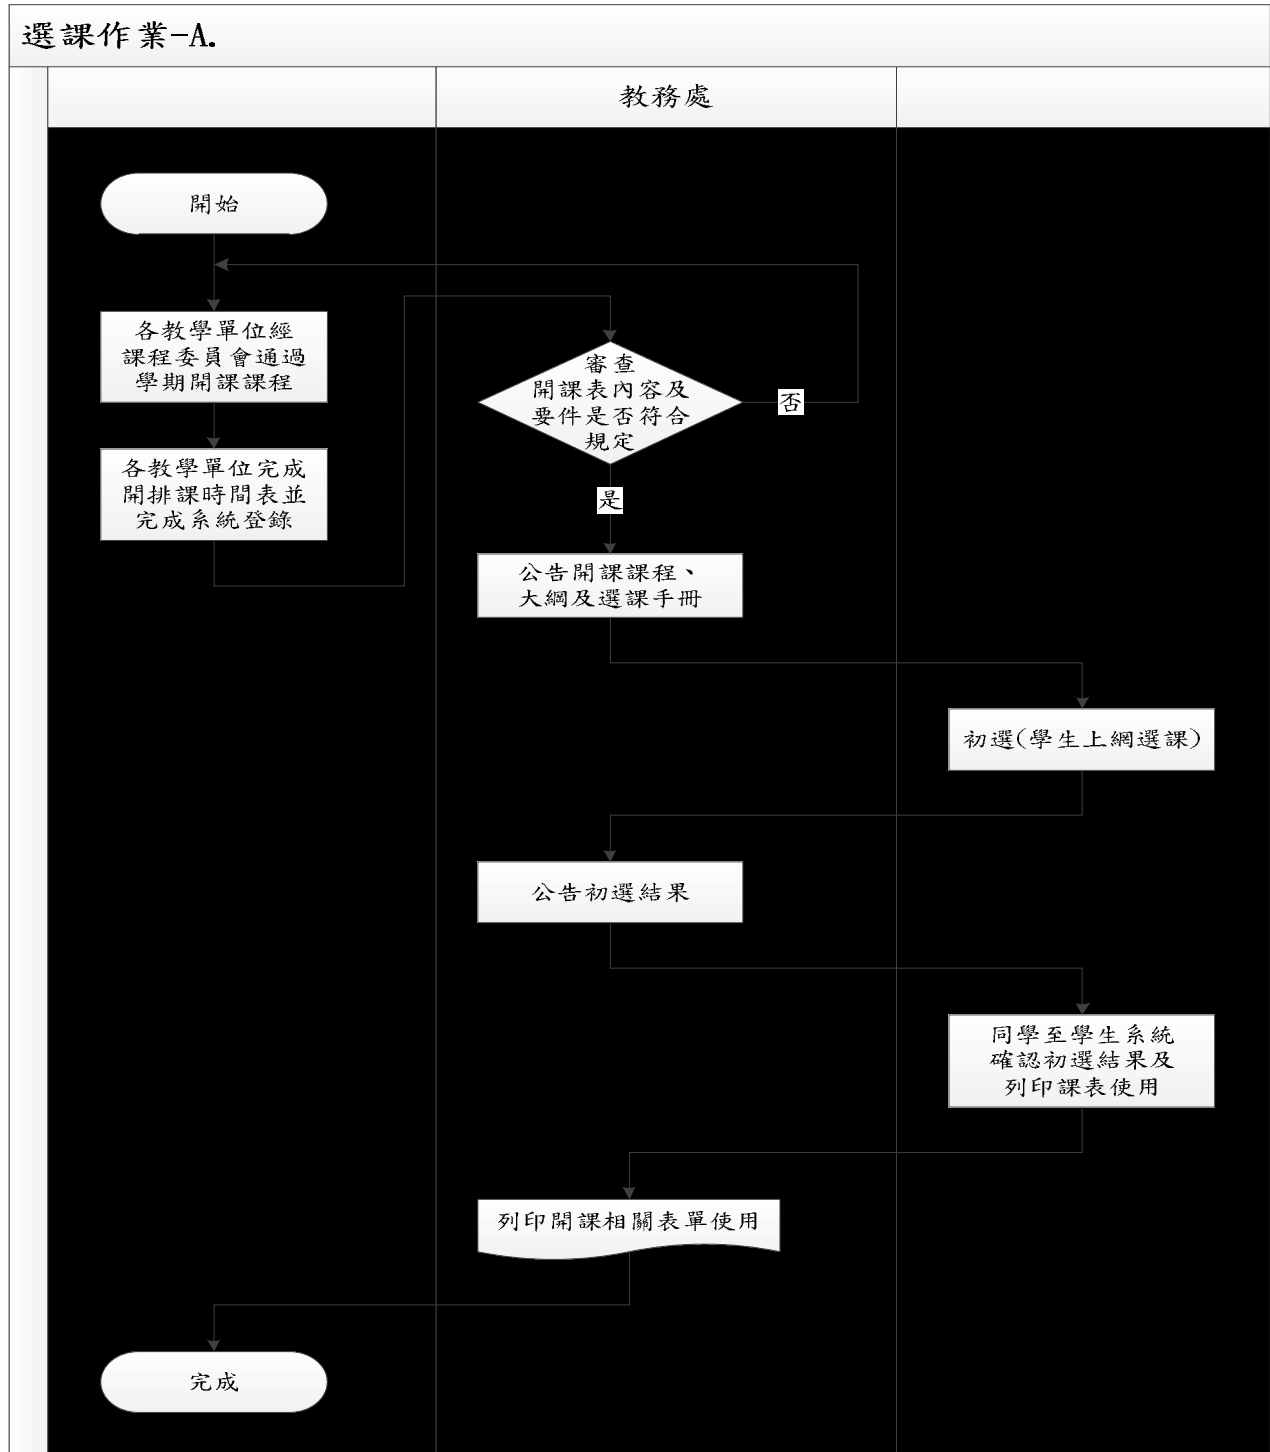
選課作業-A.

教務處

開始

各教學單位經課程委員會通過學期開課課程

各教學單位完成開排課時間表並完成系統登錄

審查開課表內容及要件是否符合規定

否

是

公告開課課程、大綱及選課手冊

初選(學生上網選課)

公告初選結果

同學至學生系統確認初選結果及列印課表使用

列印開課相關表單使用

完成